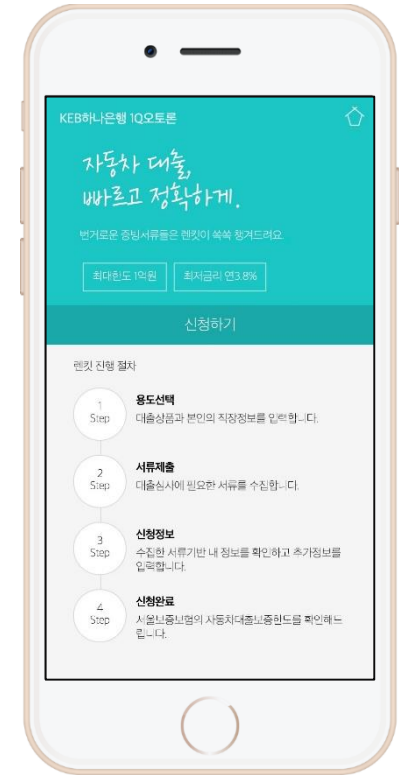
KEB하나은행 1Q오토론

자동차 대출, 빠르고 정확하게.

번거로운 증빙서류들은 렌킷이 쏙쏙 챙겨드려요.

최대한도 1억원

최저금리 연3.8%

신청하기

렌킷 진행 절차

1 Step

용도선택

대출상품과 본인의 직장정보를 입력합니다.

2 Step

서류제출

대출심사에 필요한 서류를 수집합니다.

3 Step

신청정보

수집한 서류기반 내 정보를 확인하고 추가정보를 입력합니다.

4 Step

신청완료

서울보증보험의 자동차대출보증한도를 확인해드립니다.